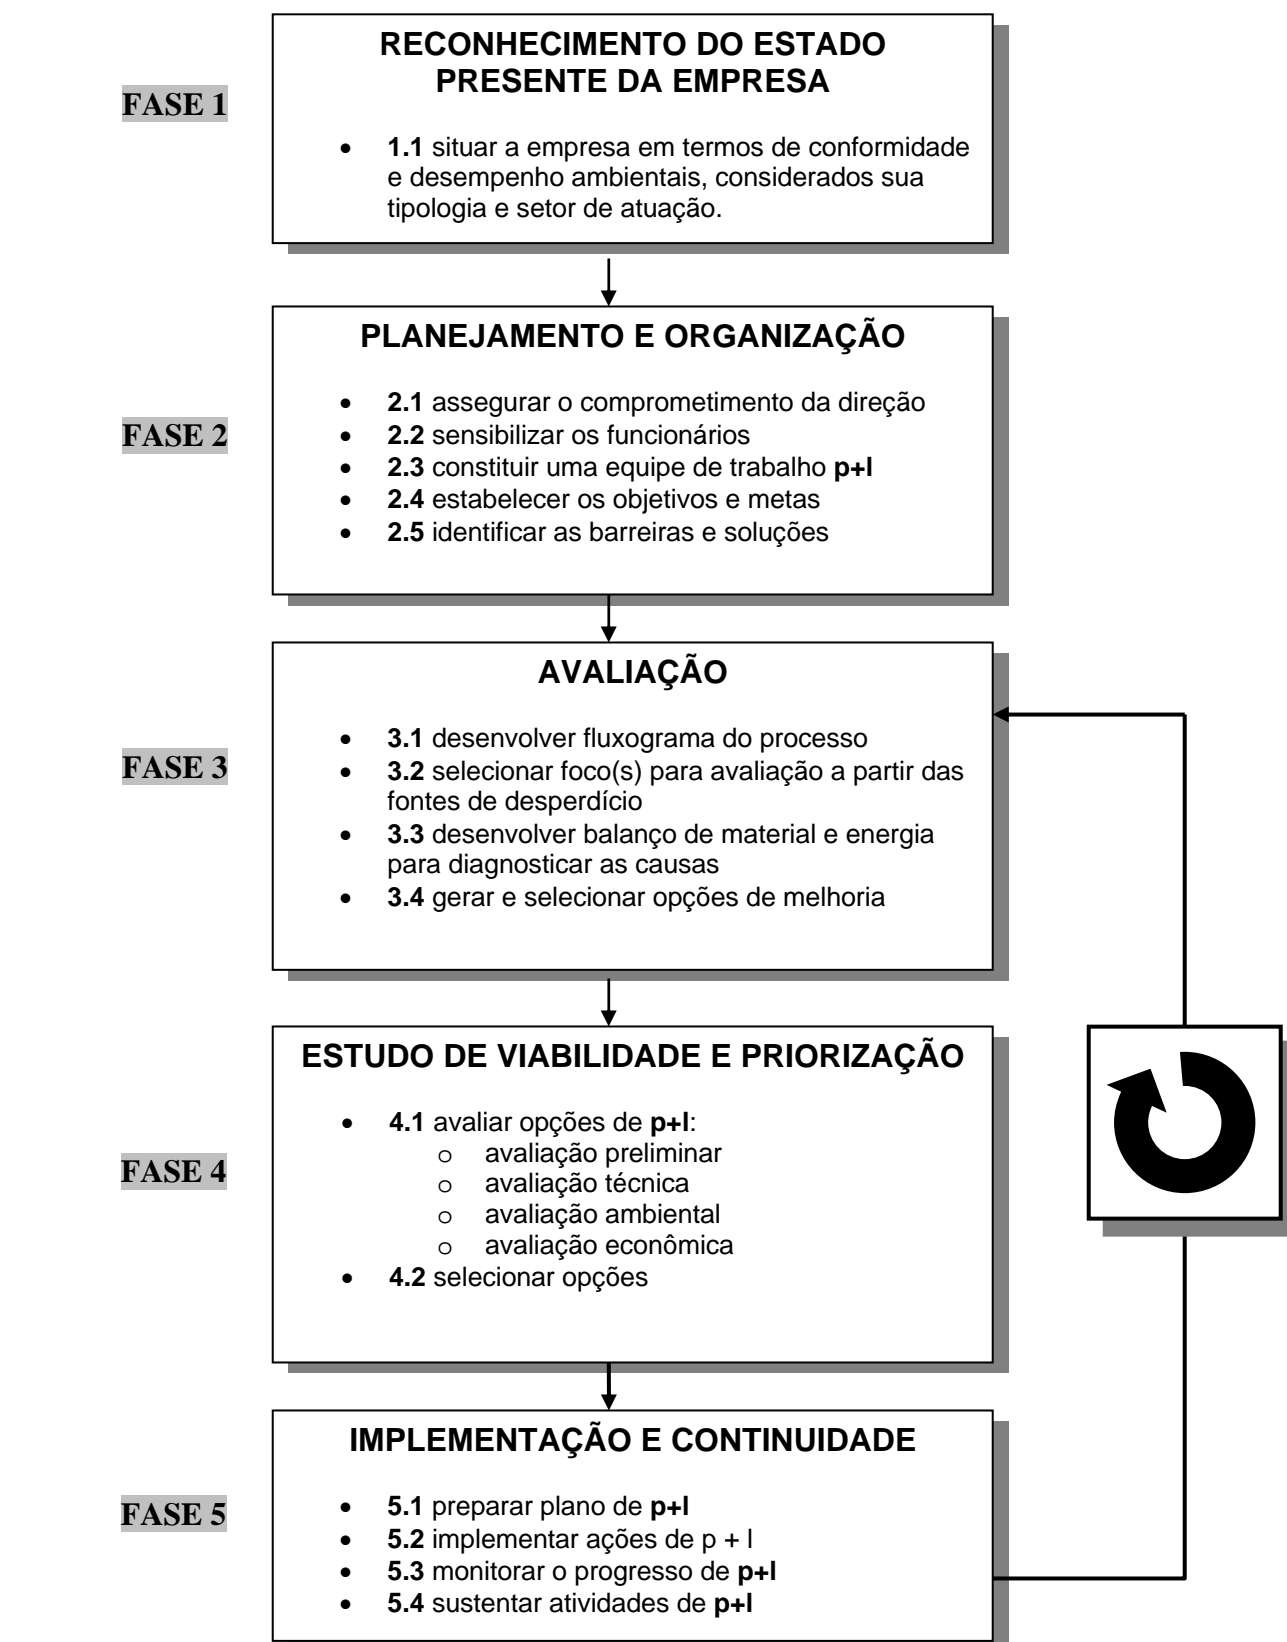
FASE 1

RECONHECIMENTO DO ESTADO PRESENTE DA EMPRESA

- **1.1** situar a empresa em termos de conformidade e desempenho ambientais, considerados sua tipologia e setor de atuação.

FASE 2

PLANEJAMENTO E ORGANIZAÇÃO

- **2.1** assegurar o comprometimento da direção
- **2.2** sensibilizar os funcionários
- **2.3** constituir uma equipe de trabalho **p+l**
- **2.4** estabelecer os objetivos e metas
- **2.5** identificar as barreiras e soluções

FASE 3

AVALIAÇÃO

- **3.1** desenvolver fluxograma do processo
- **3.2** selecionar foco(s) para avaliação a partir das fontes de desperdício
- **3.3** desenvolver balanço de material e energia para diagnosticar as causas
- **3.4** gerar e selecionar opções de melhoria

FASE 4

ESTUDO DE VIABILIDADE E PRIORIZAÇÃO

- **4.1** avaliar opções de **p+l**:
  - o avaliação preliminar
  - o avaliação técnica
  - o avaliação ambiental
  - o avaliação econômica
- **4.2** selecionar opções

FASE 5

IMPLEMENTAÇÃO E CONTINUIDADE

- **5.1** preparar plano de **p+l**
- **5.2** implementar ações de p + l
- **5.3** monitorar o progresso de **p+l**
- **5.4** sustentar atividades de **p+l**